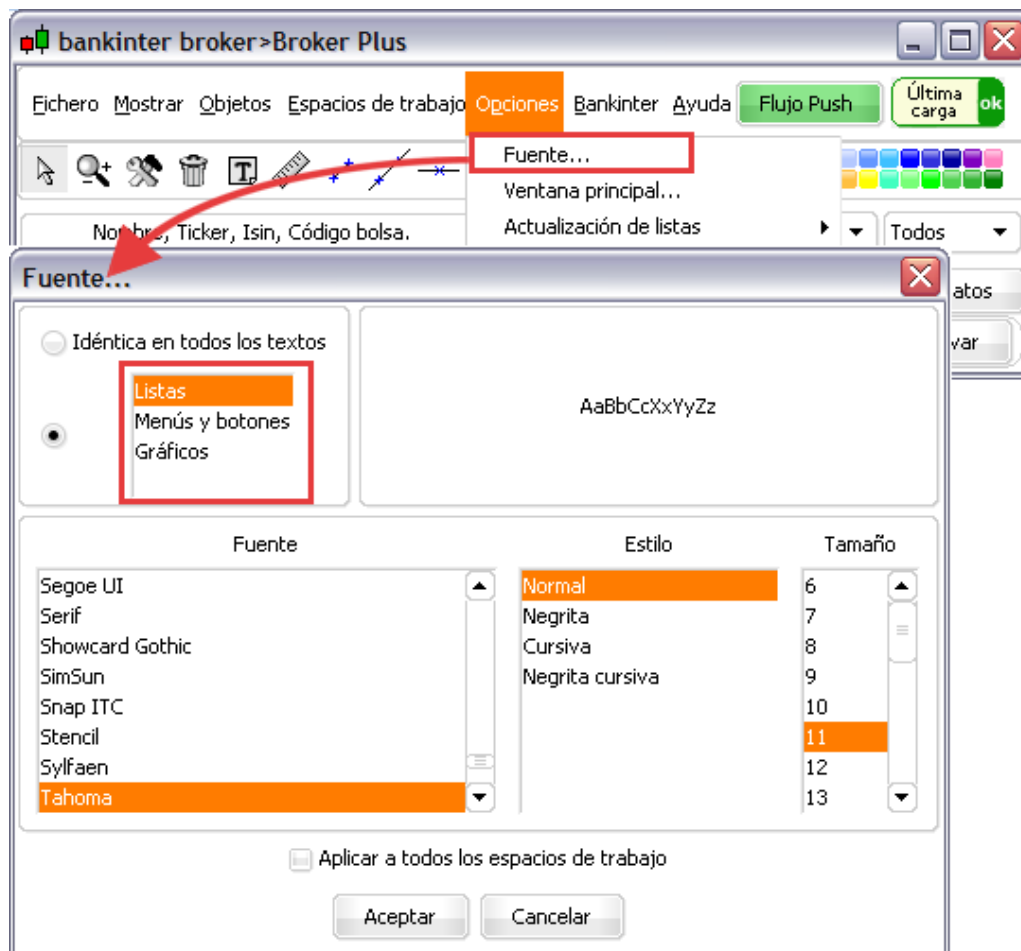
bankinter broker>Broker Plus

Fichero Mostrar Objetos Espacios de trabajo Opciones Bankinter Ayuda Flujo Push Última carga ok

Fuente...
Ventana principal...
Actualización de listas

Nombre, Ticker, Isin, Código bolsa.

Todos

Fuente...

atos

var

Idéntica en todos los textos

Listas
Menús y botones
Gráficos

AaBbCcXxYyZz

Fuente

Segoe UI
Serif
Showcard Gothic
SimSun
Snap ITC
Stencil
Sylfaen
Tahoma

Estilo

Normal
Negrita
Cursiva
Negrita cursiva

Tamaño

6
7
8
9
10
11
12
13

Aplicar a todos los espacios de trabajo

Aceptar Cancelar